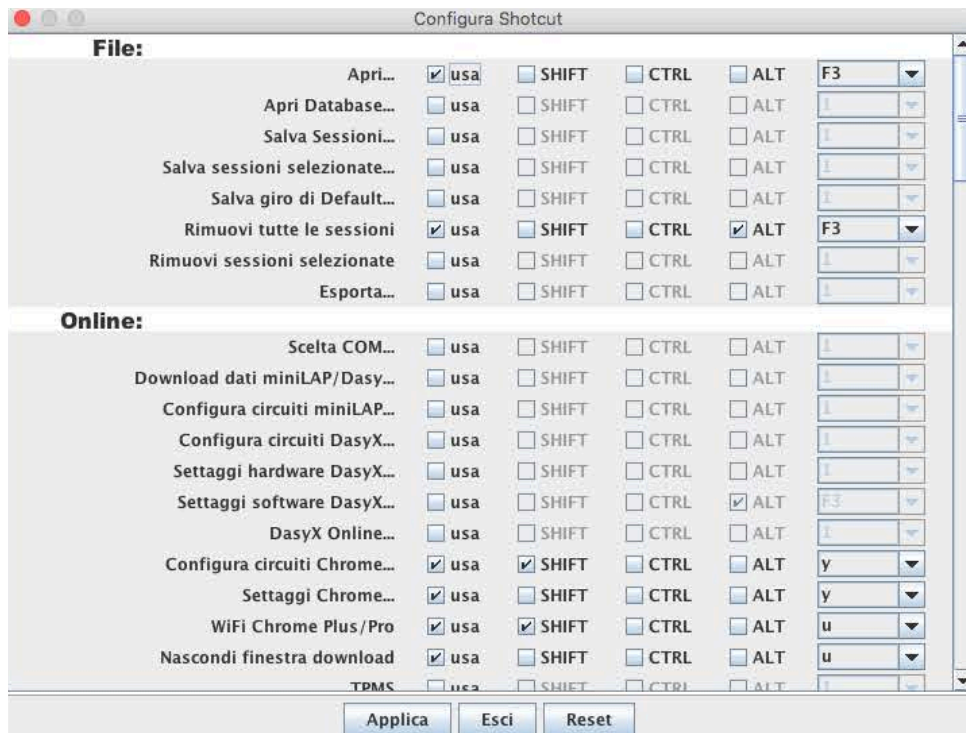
Configura Shotcut

File:

| | | | | | |
|---|---|---|---|---|---|
| Apri... | usa | SHIFT | CTRL | ALT | F3 |
| Apri Database... | usa | SHIFT | CTRL | ALT | 1 |
| Salva Sessioni... | usa | SHIFT | CTRL | ALT | 1 |
| Salva sessioni selezionate... | usa | SHIFT | CTRL | ALT | 1 |
| Salva giro di Default... | usa | SHIFT | CTRL | ALT | 1 |
| Rimuovi tutte le sessioni | usa | SHIFT | CTRL | ALT | F3 |
| Rimuovi sessioni selezionate | usa | SHIFT | CTRL | ALT | 1 |
| Esporta... | usa | SHIFT | CTRL | ALT | 1 |

Online:

| | | | | | |
|---|---|---|---|---|---|
| Scelta COM... | usa | SHIFT | CTRL | ALT | 1 |
| Download dati miniLAP/Dasy... | usa | SHIFT | CTRL | ALT | 1 |
| Configura circuiti miniLAP... | usa | SHIFT | CTRL | ALT | 1 |
| Configura circuiti DasyX... | usa | SHIFT | CTRL | ALT | 1 |
| Settaggi hardware DasyX... | usa | SHIFT | CTRL | ALT | 1 |
| Settaggi software DasyX... | usa | SHIFT | CTRL | ALT | F3 |
| DasyX Online... | usa | SHIFT | CTRL | ALT | 1 |
| Configura circuiti Chrome... | usa | SHIFT | CTRL | ALT | y |
| Settaggi Chrome... | usa | SHIFT | CTRL | ALT | y |
| WiFi Chrome Plus/Pro | usa | SHIFT | CTRL | ALT | u |
| Nascondi finestra download | usa | SHIFT | CTRL | ALT | u |
| TPMS | usa | SHIFT | CTRL | ALT | 1 |

Applica Esci Reset